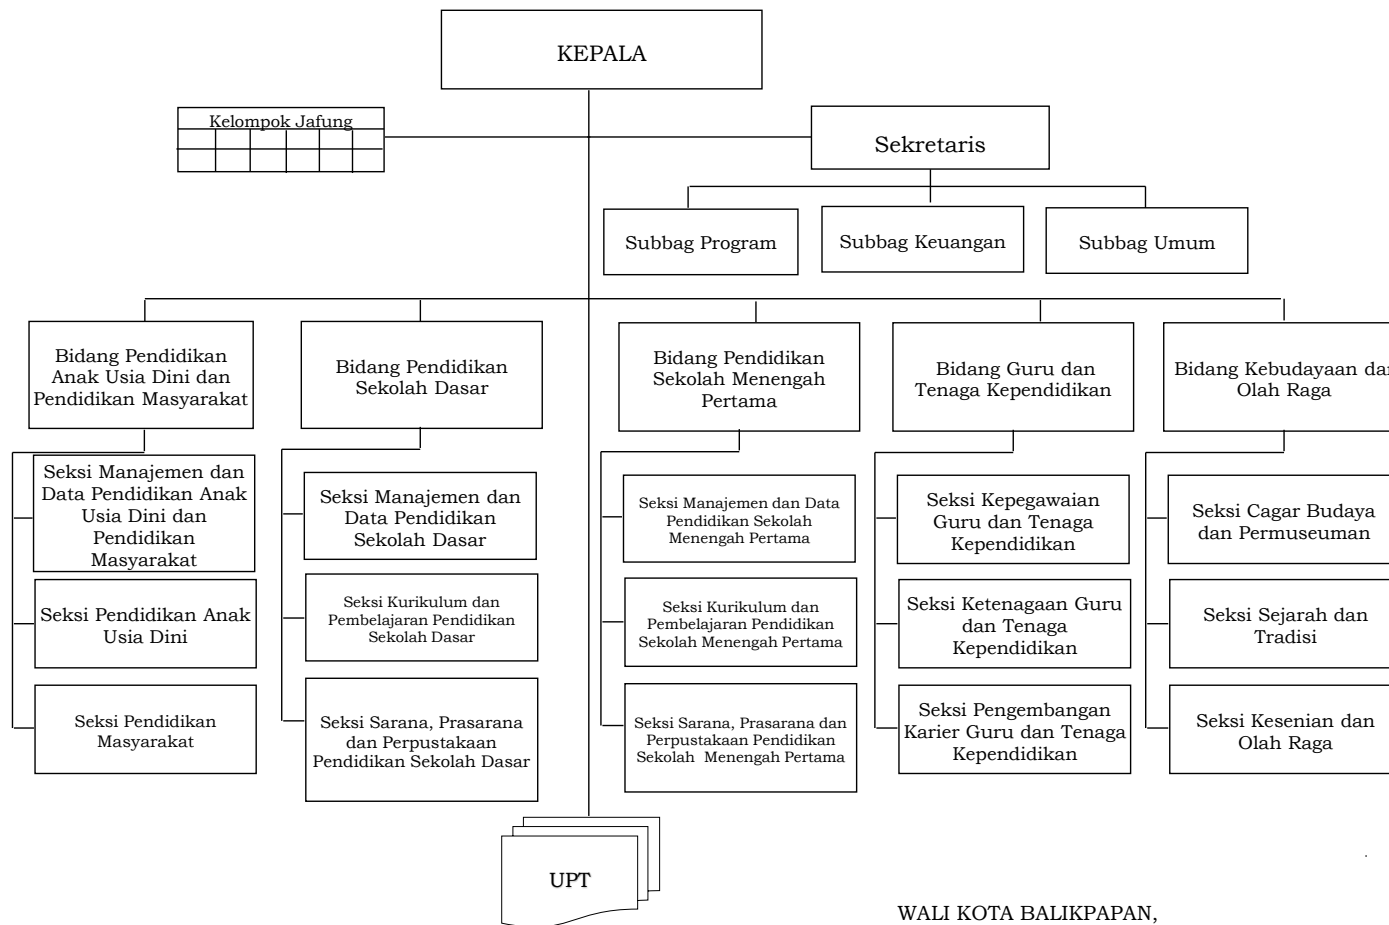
KEPALA

Kelompok Jafung

Sekretaris

Subbag Program

Subbag Keuangan

Subbag Umum

Bidang Pendidikan Anak Usia Dini dan Pendidikan Masyarakat

Seksi Manajemen dan Data Pendidikan Anak Usia Dini dan Pendidikan Masyarakat

Seksi Pendidikan Anak Usia Dini

Seksi Pendidikan Masyarakat

Bidang Pendidikan Sekolah Dasar

Seksi Manajemen dan Data Pendidikan Sekolah Dasar

Seksi Kurikulum dan Pembelajaran Pendidikan Sekolah Dasar

Seksi Sarana, Prasarana dan Perpustakaan Pendidikan Sekolah Dasar

Bidang Pendidikan Sekolah Menengah Pertama

Seksi Manajemen dan Data Pendidikan Sekolah Menengah Pertama

Seksi Kurikulum dan Pembelajaran Pendidikan Sekolah Menengah Pertama

Seksi Sarana, Prasarana dan Perpustakaan Pendidikan Sekolah Menengah Pertama

Bidang Guru dan Tenaga Kependidikan

Seksi Kepegawaian Guru dan Tenaga Kependidikan

Seksi Ketenagaan Guru dan Tenaga Kependidikan

Seksi Pengembangan Karier Guru dan Tenaga Kependidikan

Bidang Kebudayaan da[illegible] Olah Raga

Seksi Cagar Budaya dan Permuseuman

Seksi Sejarah dan Tradisi

Seksi Kesenian dan Olah Raga

UPT

WALI KOTA BALIKPAPAN,